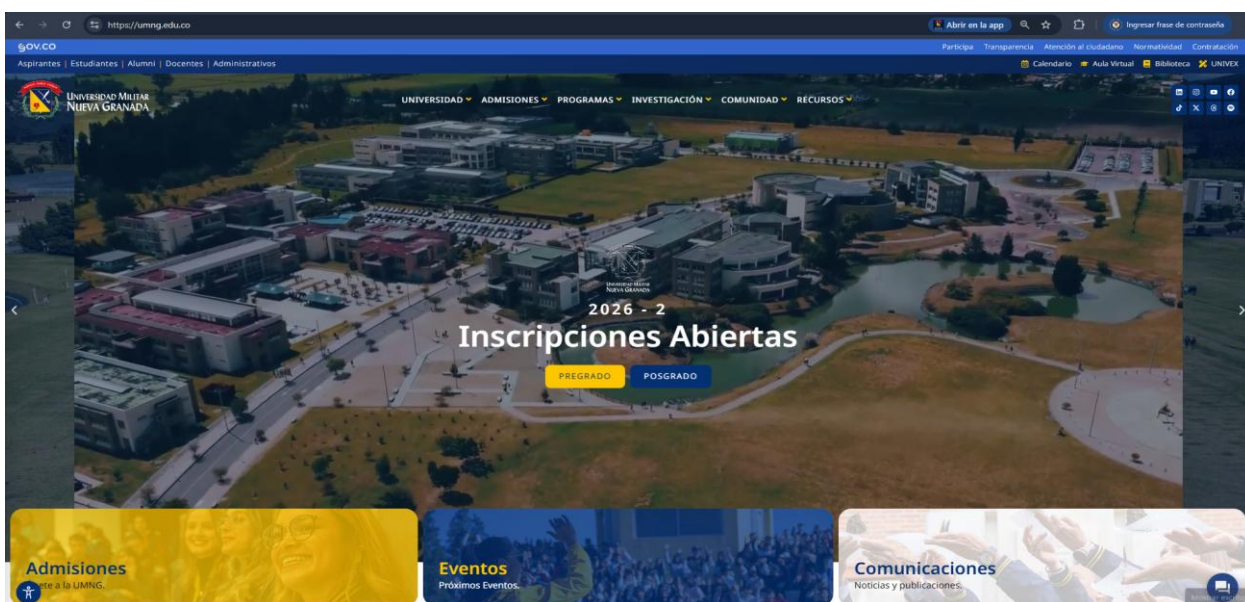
https://umng.edu.co

Abrir en la app

Ingresar frase de contraseña

GOV.CO

Participa Transparencia Atención al ciudadano Normatividad Contratación

Aspirantes | Estudiantes | Alumni | Docentes | Administrativos

Calendario Aula Virtual Biblioteca UNIVEX

UNIVERSIDAD MILITAR NUEVA GRANADA

UNIVERSIDAD ADMISIONES PROGRAMAS INVESTIGACIÓN COMUNIDAD RECURSOS

UNIVERSIDAD MILITAR NUEVA GRANADA

2026 - 2

Inscripciones Abiertas

PREGRADO POSGRADO

Admisiones
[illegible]ete a la UMNG.

Eventos
Próximos Eventos.

Comunicaciones
Noticias y publicaciones.